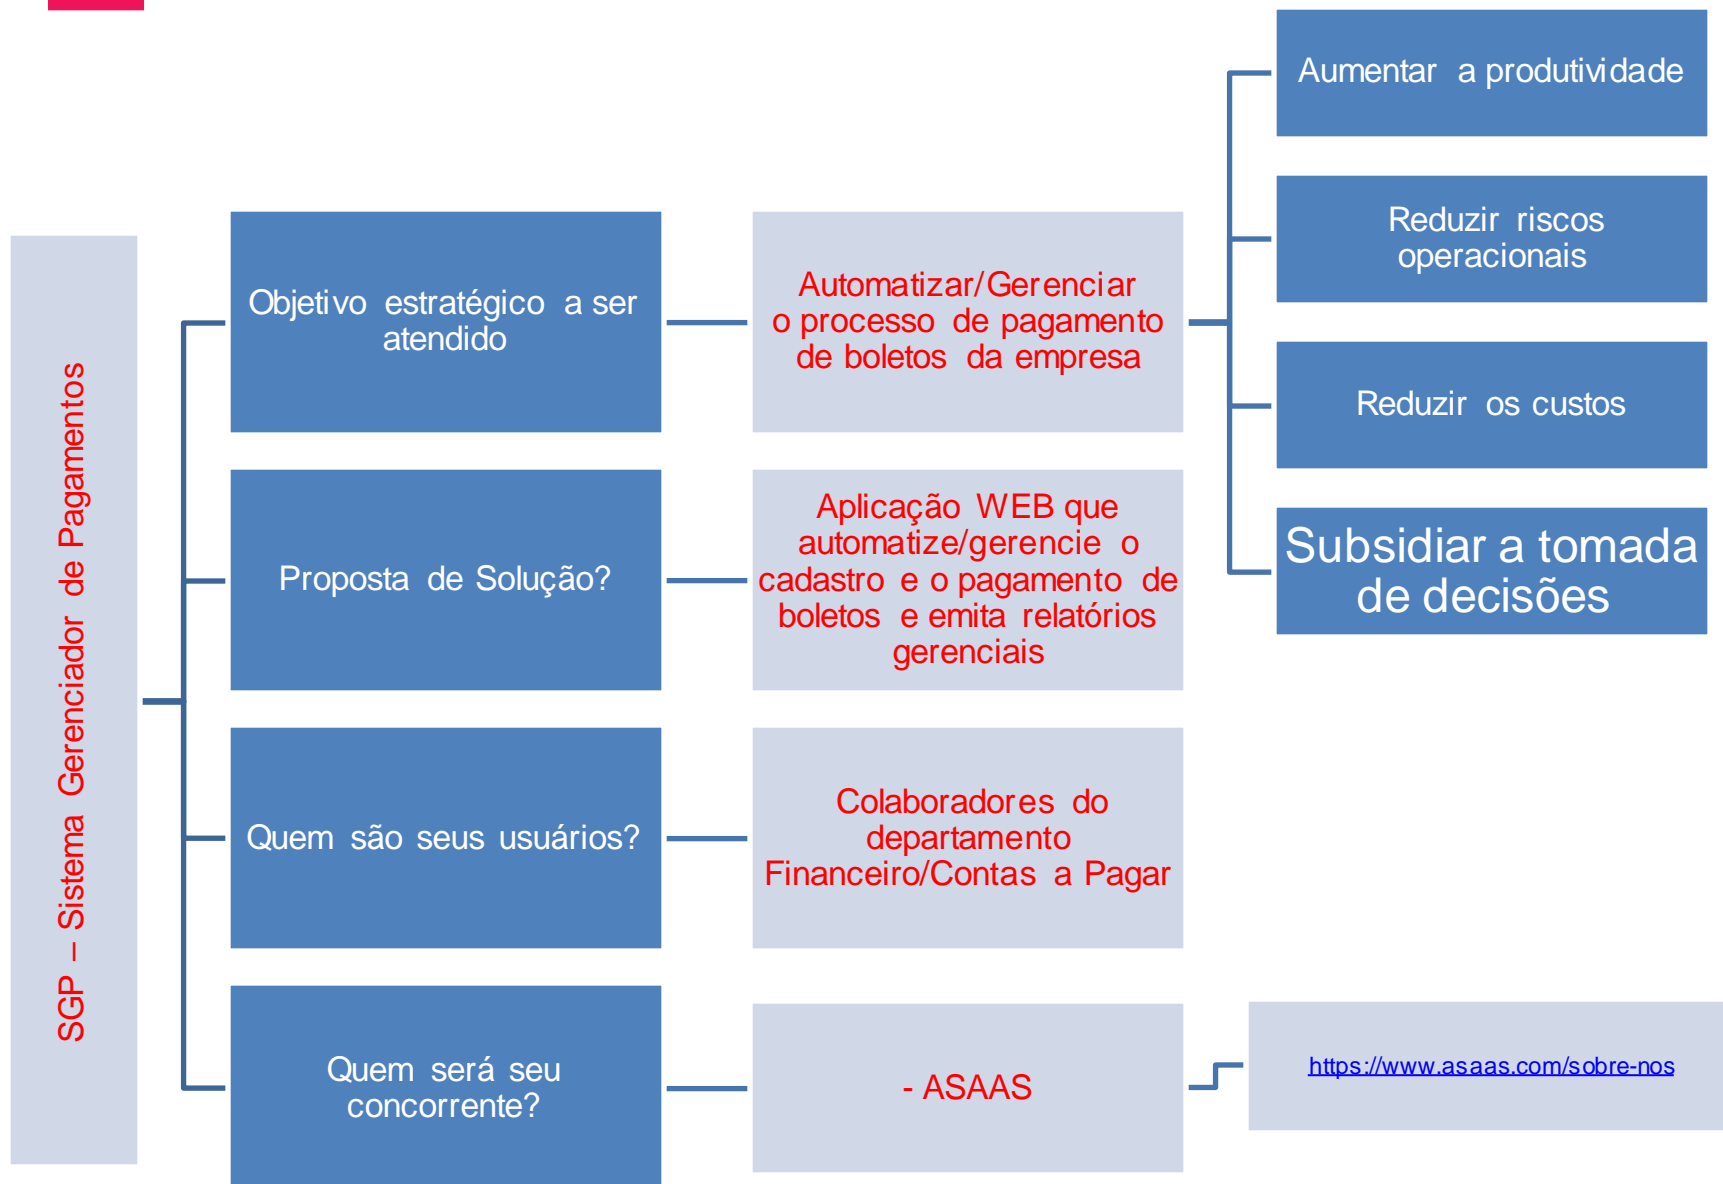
SGP – Sistema Gerenciador de Pagamentos

Objetivo estratégico a ser atendido

Automatizar/Gerenciar o processo de pagamento de boletos da empresa

Aumentar a produtividade

Reduzir riscos operacionais

Reduzir os custos

Subsidiar a tomada de decisões

Proposta de Solução?

Aplicação WEB que automatize/gerencie o cadastro e o pagamento de boletos e emita relatórios gerenciais

Quem são seus usuários?

Colaboradores do departamento Financeiro/Contas a Pagar

Quem será seu concorrente?

- ASAAS

https://www.asaas.com/sobre-nos